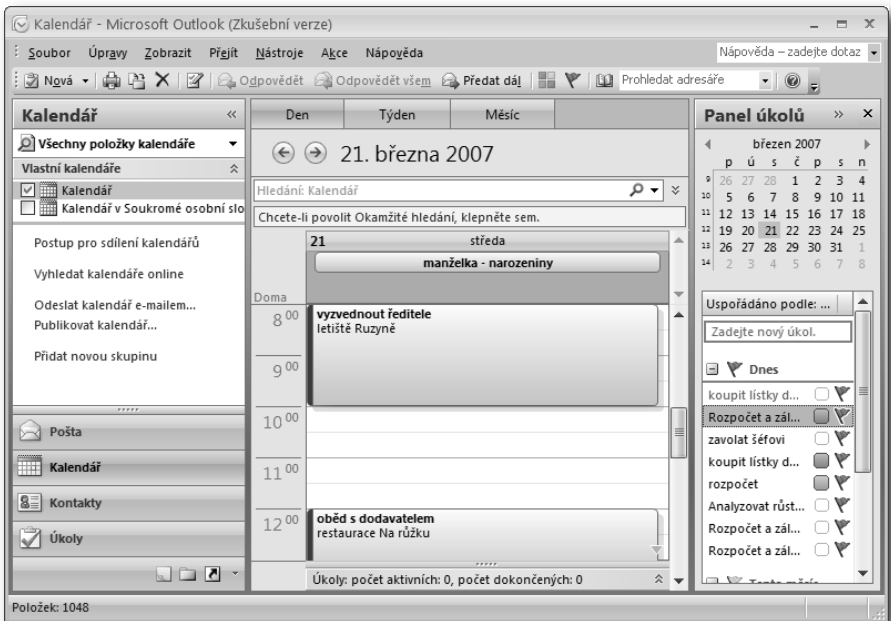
Kalendář - Microsoft Outlook (Zkušební verze)

Soubor Úpravy Zobrazit Přejít Nástroje Akce Nápověda

Nápověda – zadejte dotaz

Nová | Odpovědět | Odpovědět všem | Předat dál | Prohledat adresáře

Kalendář

Všechny položky kalendáře

Vlastní kalendáře

Kalendář

Kalendář v Soukromé osobní slo

Postup pro sdílení kalendářů

Vyhledat kalendáře online

Odeslat kalendář e-mailem...

Publikovat kalendář...

Přidat novou skupinu

Pošta

Kalendář

Kontakty

Úkoly

Den | Týden | Měsíc

21. března 2007

Hledání: Kalendář

Chcete-li povolit Okamžité hledání, klepněte sem.

21 středa

manželka - narozeniny

Doma

8 00 vyzvednout ředitele
letiště Ruzyně

9 00

10 00

11 00

12 00 oběd s dodavatelem
restaurace Na růžku

Úkoly: počet aktivních: 0, počet dokončených: 0

Panel úkolů

březen 2007

| | p | ú | s | č | p | s | n |
|---|---|---|---|---|---|---|---|
| 9 | 26 | 27 | 28 | 1 | 2 | 3 | 4 |
| 10 | 5 | 6 | 7 | 8 | 9 | 10 | 11 |
| 11 | 12 | 13 | 14 | 15 | 16 | 17 | 18 |
| 12 | 19 | 20 | 21 | 22 | 23 | 24 | 25 |
| 13 | 26 | 27 | 28 | 29 | 30 | 31 | 1 |
| 14 | 2 | 3 | 4 | 5 | 6 | 7 | 8 |

Uspořádáno podle: ...

Zadejte nový úkol.

Dnes

koupit lístky d...

Rozpočet a zál...

zavolat šéfovi

koupit lístky d...

rozpočet

Analyzovat růst...

Rozpočet a zál...

Rozpočet a zál...

Položek: 1048